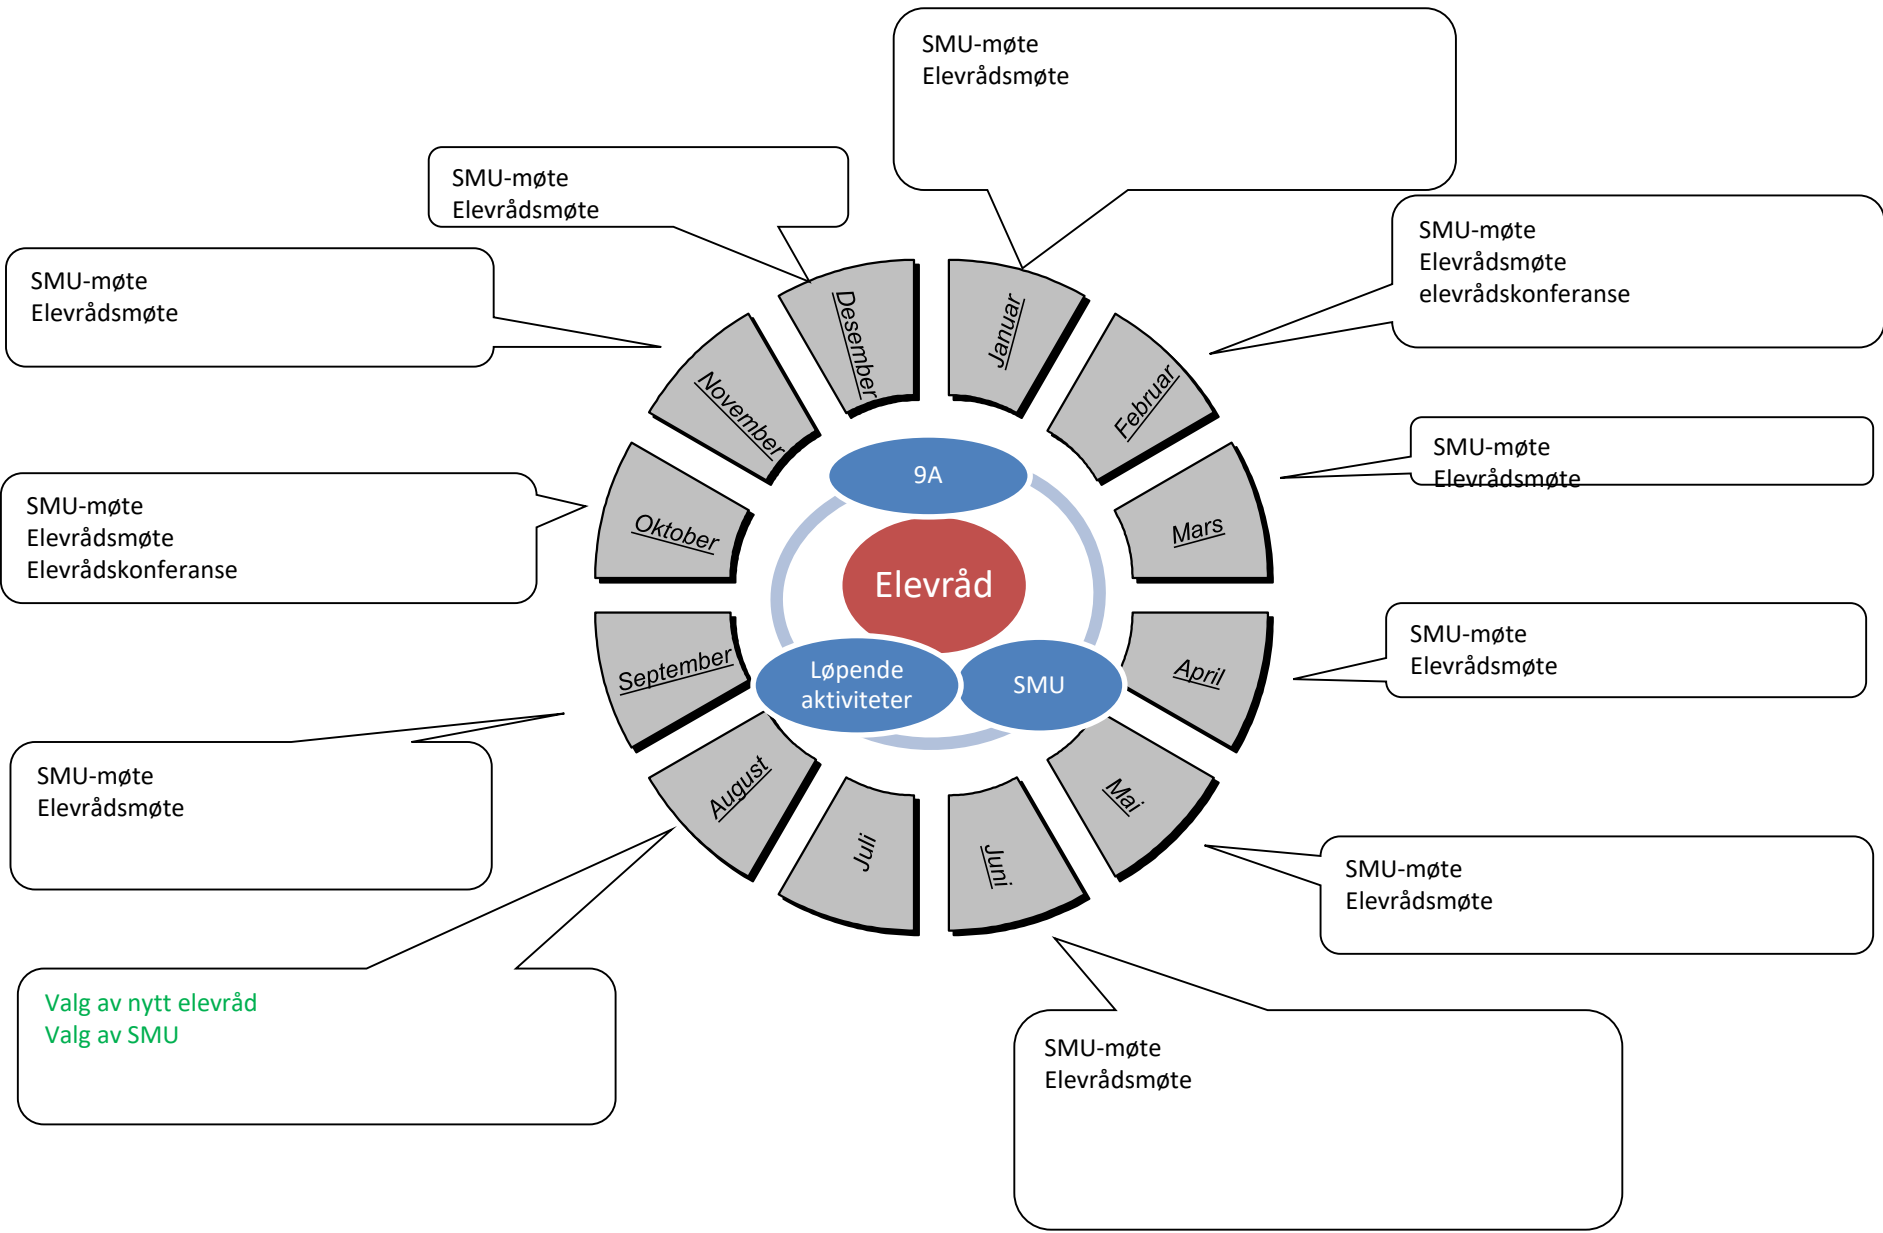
SMU-møte
Elevrådsmøte

SMU-møte
Elevrådsmøte

SMU-møte
Elevrådsmøte
elevrådskonferanse

SMU-møte
Elevrådsmøte

SMU-møte
Elevrådsmøte

SMU-møte
Elevrådsmøte
Elevrådskonferanse

Desember

Januar

November

Februar

Oktober

Mars

9A

Elevråd

Løpende aktiviteter

SMU

September

April

August

Juli

Juni

Mai

SMU-møte
Elevrådsmøte

SMU-møte
Elevrådsmøte

SMU-møte
Elevrådsmøte

Valg av nytt elevråd
Valg av SMU

SMU-møte
Elevrådsmøte